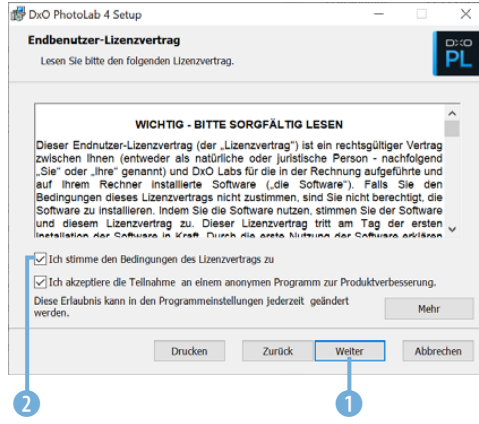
DxO PhotoLab 4 Setup

Endbenutzer-Lizenzvertrag

Lesen Sie bitte den folgenden Lizenzvertrag.

DxO PL

WICHTIG - BITTE SORGFÄLTIG LESEN

Dieser Endnutzer-Lizenzvertrag (der „Lizenzvertrag") ist ein rechtsgültiger Vertrag zwischen Ihnen (entweder als natürliche oder juristische Person - nachfolgend „Sie" oder „Ihre" genannt) und DxO Labs für die in der Rechnung aufgeführte und auf Ihrem Rechner installierte Software („die Software"). Falls Sie den Bedingungen dieses Lizenzvertrags nicht zustimmen, sind Sie nicht berechtigt, die Software zu installieren. Indem Sie die Software nutzen, stimmen Sie der Software und diesem Lizenzvertrag zu. Dieser Lizenzvertrag tritt am Tag der ersten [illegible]

Ich stimme den Bedingungen des Lizenzvertrags zu

Ich akzeptiere die Teilnahme an einem anonymen Programm zur Produktverbesserung.

Diese Erlaubnis kann in den Programmeinstellungen jederzeit geändert werden.

Mehr

Drucken

Zurück

Weiter

Abbrechen

2

1